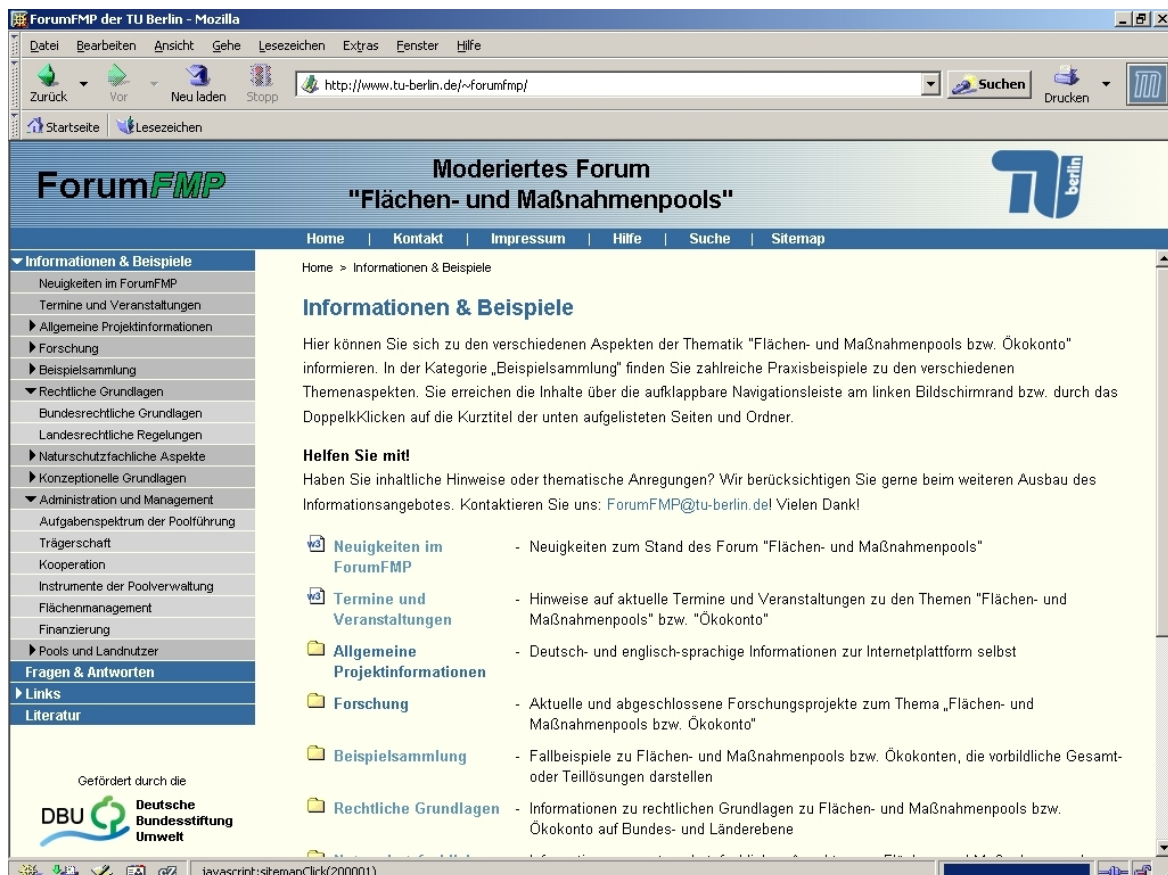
ForumFMP der TU Berlin - Mozilla

Datei Bearbeiten Ansicht Gehe Lesezeichen Extras Fenster Hilfe

Zurück Vor Neu laden Stopp http://www.tu-berlin.de/~forumfmp/ Suchen Drucken

Startseite Lesezeichen

ForumFMP

Moderiertes Forum
"Flächen- und Maßnahmenpools"

berlin

Home | Kontakt | Impressum | Hilfe | Suche | Sitemap

Informationen & Beispiele
Neuigkeiten im ForumFMP
Termine und Veranstaltungen
Allgemeine Projektinformationen
Forschung
Beispielsammlung
Rechtliche Grundlagen
Bundesrechtliche Grundlagen
Landesrechtliche Regelungen
Naturschutzfachliche Aspekte
Konzeptionelle Grundlagen
Administration und Management
Aufgabenspektrum der Poolführung
Trägerschaft
Kooperation
Instrumente der Poolverwaltung
Flächenmanagement
Finanzierung
Pools und Landnutzer
Fragen & Antworten
Links
Literatur

Gefördert durch die
DBU Deutsche Bundesstiftung Umwelt

Home > Informationen & Beispiele

Informationen & Beispiele

Hier können Sie sich zu den verschiedenen Aspekten der Thematik "Flächen- und Maßnahmenpools bzw. Ökokonto" informieren. In der Kategorie „Beispielsammlung" finden Sie zahlreiche Praxisbeispiele zu den verschiedenen Themenaspekten. Sie erreichen die Inhalte über die aufklappbare Navigationsleiste am linken Bildschirmrand bzw. durch das DoppelkKlicken auf die Kurztitel der unten aufgelisteten Seiten und Ordner.

Helfen Sie mit!
Haben Sie inhaltliche Hinweise oder thematische Anregungen? Wir berücksichtigen Sie gerne beim weiteren Ausbau des Informationsangebotes. Kontaktieren Sie uns: ForumFMP@tu-berlin.de! Vielen Dank!

Neuigkeiten im ForumFMP - Neuigkeiten zum Stand des Forum "Flächen- und Maßnahmenpools"

Termine und Veranstaltungen - Hinweise auf aktuelle Termine und Veranstaltungen zu den Themen "Flächen- und Maßnahmenpools" bzw. "Ökokonto"

Allgemeine Projektinformationen - Deutsch- und englisch-sprachige Informationen zur Internetplattform selbst

Forschung - Aktuelle und abgeschlossene Forschungsprojekte zum Thema „Flächen- und Maßnahmenpools bzw. Ökokonto"

Beispielsammlung - Fallbeispiele zu Flächen- und Maßnahmenpools bzw. Ökokonten, die vorbildliche Gesamt- oder Teillösungen darstellen

Rechtliche Grundlagen - Informationen zu rechtlichen Grundlagen zu Flächen- und Maßnahmenpools bzw. Ökokonto auf Bundes- und Länderebene

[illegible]

javascript:sitemapClick(200001)